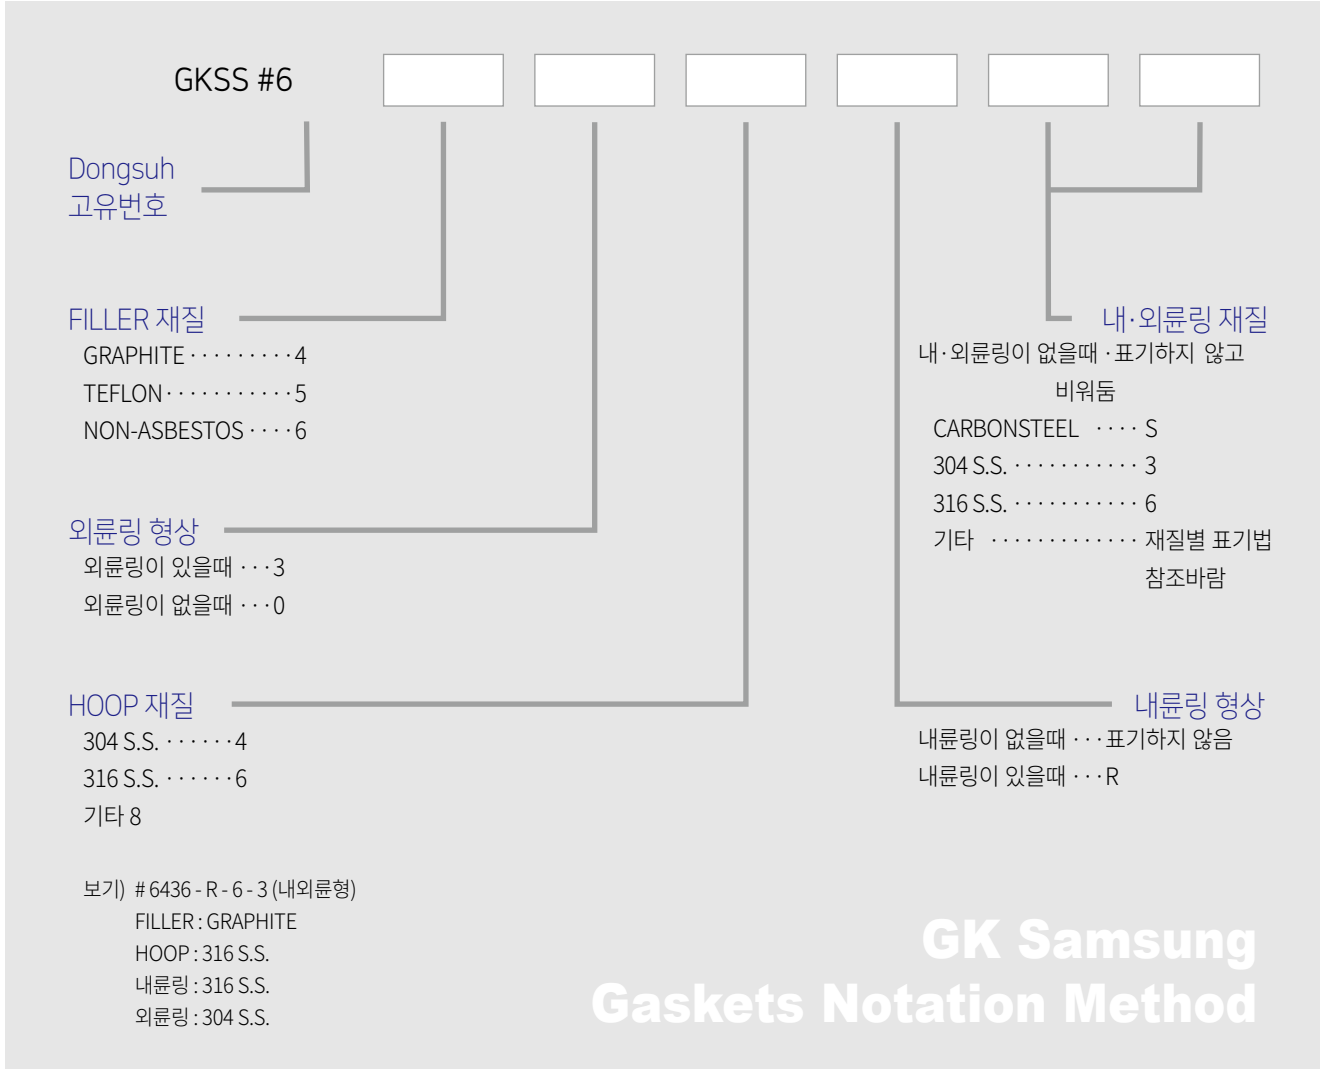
GKSS #6

Dongsuh
고유번호

FILLER 재질
GRAPHITE · · · · · · · · · 4
TEFLON · · · · · · · · · · · 5
NON-ASBESTOS · · · · 6

외륜링 형상
외륜링이 있을때 · · · 3
외륜링이 없을때 · · · 0

HOOP 재질
304 S.S. · · · · · · 4
316 S.S. · · · · · · 6
기타 8

보기) # 6436 - R - 6 - 3 (내외륜형)
FILLER : GRAPHITE
HOOP : 316 S.S.
내륜링 : 316 S.S.
외륜링 : 304 S.S.

내·외륜링 재질
내·외륜링이 없을때 · 표기하지 않고 비워둠
CARBONSTEEL · · · · S
304 S.S. · · · · · · · · · · · 3
316 S.S. · · · · · · · · · · · 6
기타 · · · · · · · · · · · · · 재질별 표기법 참조바람

내륜링 형상
내륜링이 없을때 · · · 표기하지 않음
내륜링이 있을때 · · · R

GK Samsung
Gaskets Notation Method